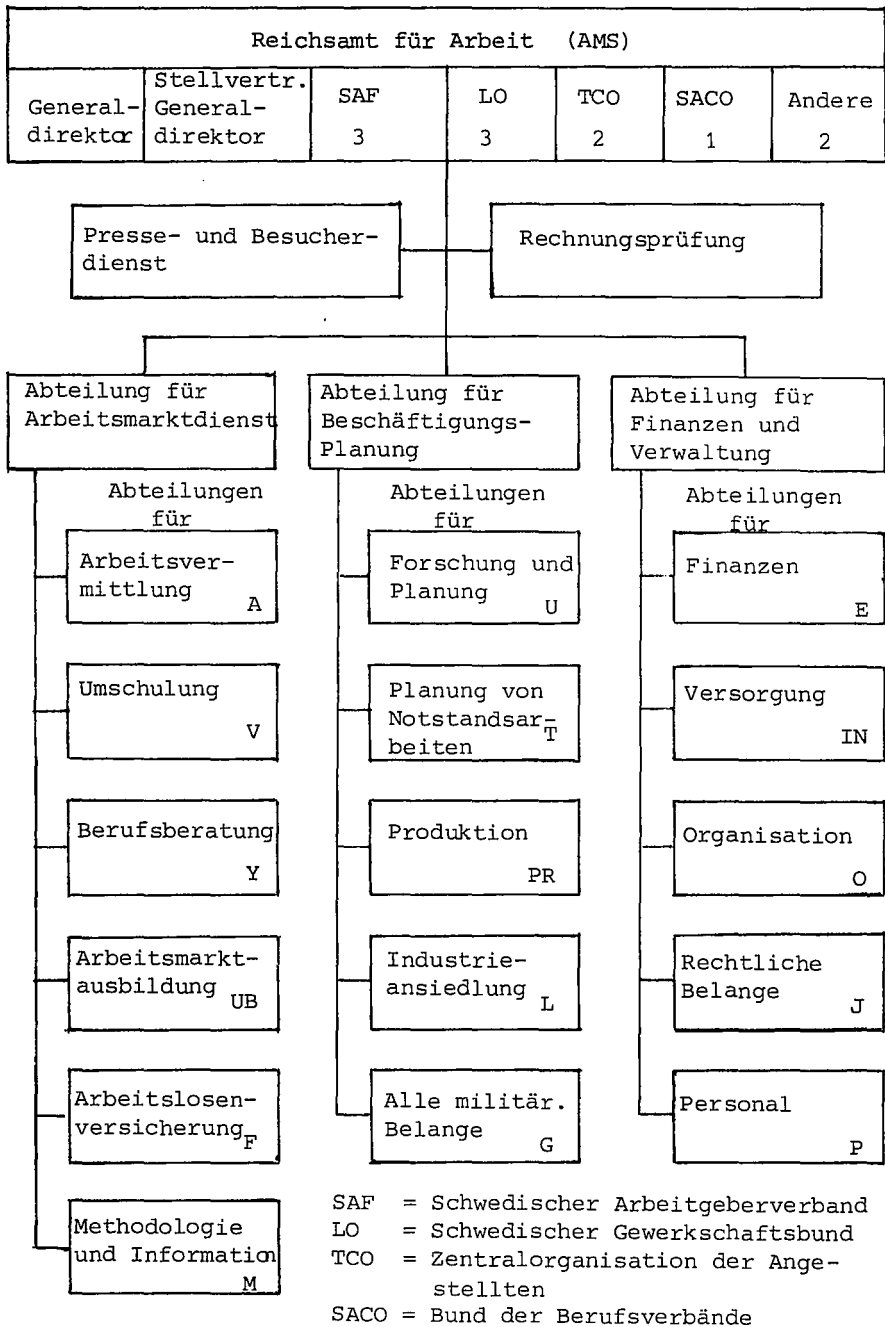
Reichsamt für Arbeit (AMS)

| Generaldirektor | Stellvertr. Generaldirektor | SAF 3 | LO 3 | TCO 2 | SACO 1 | Andere 2 |
|---|---|---|---|---|---|---|

Presse- und Besucherdienst

Rechnungsprüfung

Abteilung für Arbeitsmarktdienst

Abteilungen für

Arbeitsvermittlung A

Umschulung V

Berufsberatung Y

Arbeitsmarktausbildung UB

Arbeitslosenversicherung F

Methodologie und Information M

Abteilung für Beschäftigungs-Planung

Abteilungen für

Forschung und Planung U

Planung von Notstandsarbeiten T

Produktion PR

Industrieansiedlung L

Alle militär. Belange G

Abteilung für Finanzen und Verwaltung

Abteilungen für

Finanzen E

Versorgung IN

Organisation O

Rechtliche Belange J

Personal P

SAF = Schwedischer Arbeitgeberverband
LO = Schwedischer Gewerkschaftsbund
TCO = Zentralorganisation der Angestellten
SACO = Bund der Berufsverbände